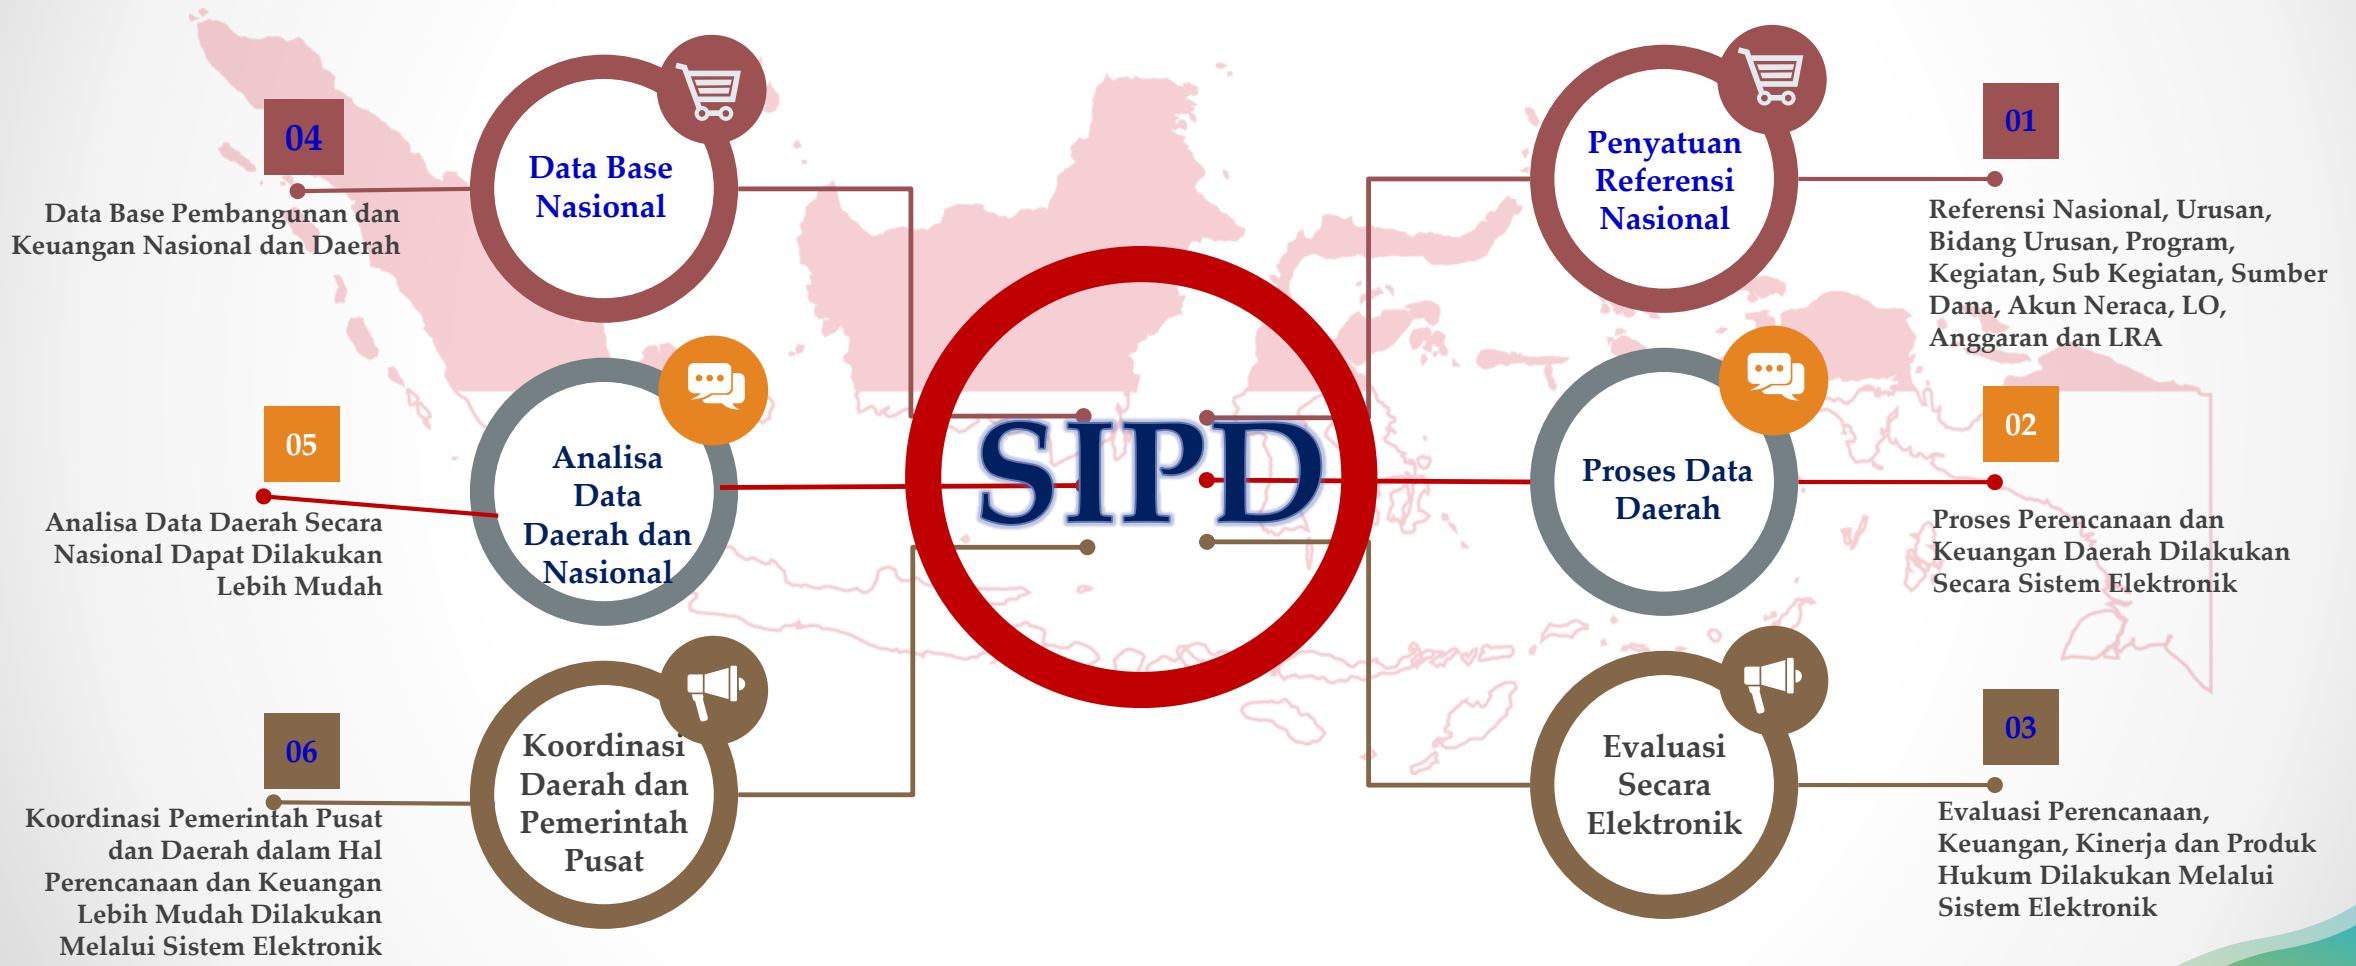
04

Data Base Pembangunan dan Keuangan Nasional dan Daerah

Data Base Nasional

05

Analisa Data Daerah Secara Nasional Dapat Dilakukan Lebih Mudah

Analisa Data Daerah dan Nasional

06

Koordinasi Pemerintah Pusat dan Daerah dalam Hal Perencanaan dan Keuangan Lebih Mudah Dilakukan Melalui Sistem Elektronik

Koordinasi Daerah dan Pemerintah Pusat

SIPD

Penyatuan Referensi Nasional

01

Referensi Nasional, Urusan, Bidang Urusan, Program, Kegiatan, Sub Kegiatan, Sumber Dana, Akun Neraca, LO, Anggaran dan LRA

Proses Data Daerah

02

Proses Perencanaan dan Keuangan Daerah Dilakukan Secara Sistem Elektronik

Evaluasi Secara Elektronik

03

Evaluasi Perencanaan, Keuangan, Kinerja dan Produk Hukum Dilakukan Melalui Sistem Elektronik